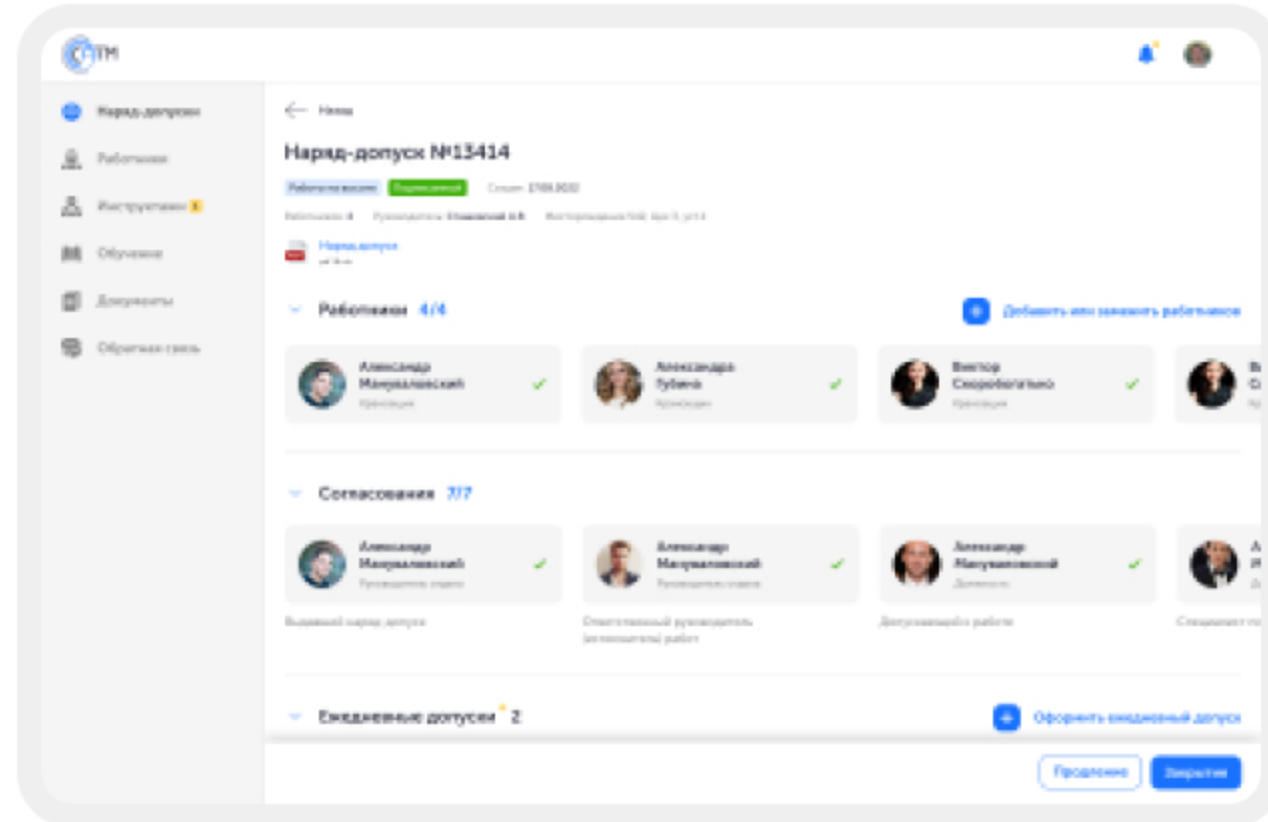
СТМ

Наряд-допуски
Работники
Инструктажи
Обучение
Документы
Обратная связь

Назад

Наряд-допуск №13414

Работы в высоте Подписанный Срок: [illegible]

Работников: 4 Руководитель: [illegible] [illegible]

Наряд-допуск
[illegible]

Работники 4/4

Добавить или заменить работников

Александр Мануйловский
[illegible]

Александра Губина
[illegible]

Виктор Скоробогатько
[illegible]

Согласования 7/7

Александр Мануйловский
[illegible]

Александр Мануйловский
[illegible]

Александр Мануйловский
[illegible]

Выдающий наряд-допуск

Ответственный руководитель (исполнитель) работ

Допускающий к работе

Ежедневные допуски 2

Оформить ежедневный допуск

Продление

Закрытие